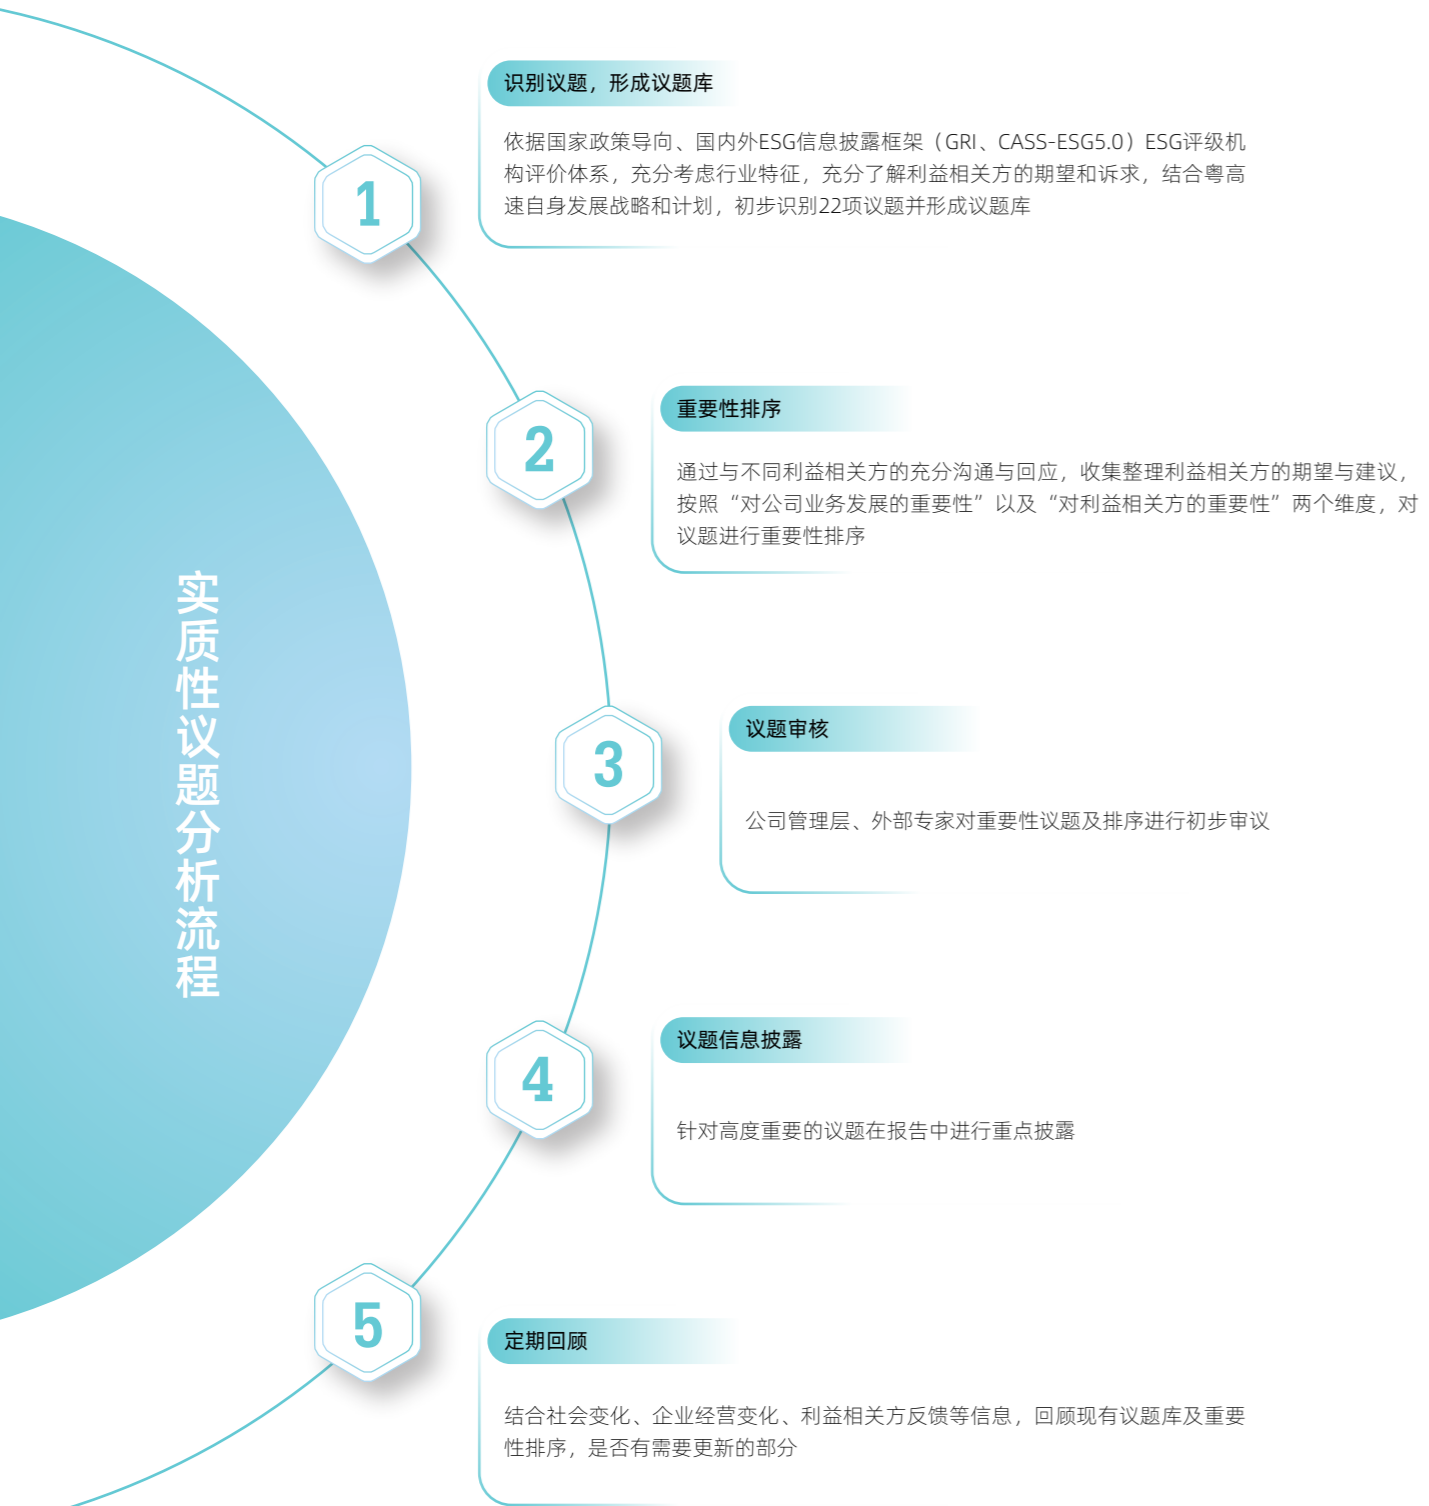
实质性议题分析流程

1

识别议题，形成议题库

依据国家政策导向、国内外ESG信息披露框架（GRI、CASS-ESG5.0）ESG评级机构评价体系，充分考虑行业特征，充分了解利益相关方的期望和诉求，结合粤高速自身发展战略和计划，初步识别22项议题并形成议题库

2

重要性排序

通过与不同利益相关方的充分沟通与回应，收集整理利益相关方的期望与建议，按照“对公司业务发展的重要性”以及“对利益相关方的重要性”两个维度，对议题进行重要性排序

3

议题审核

公司管理层、外部专家对重要性议题及排序进行初步审议

4

议题信息披露

针对高度重要的议题在报告中进行重点披露

5

定期回顾

结合社会变化、企业经营变化、利益相关方反馈等信息，回顾现有议题库及重要性排序，是否有需要更新的部分